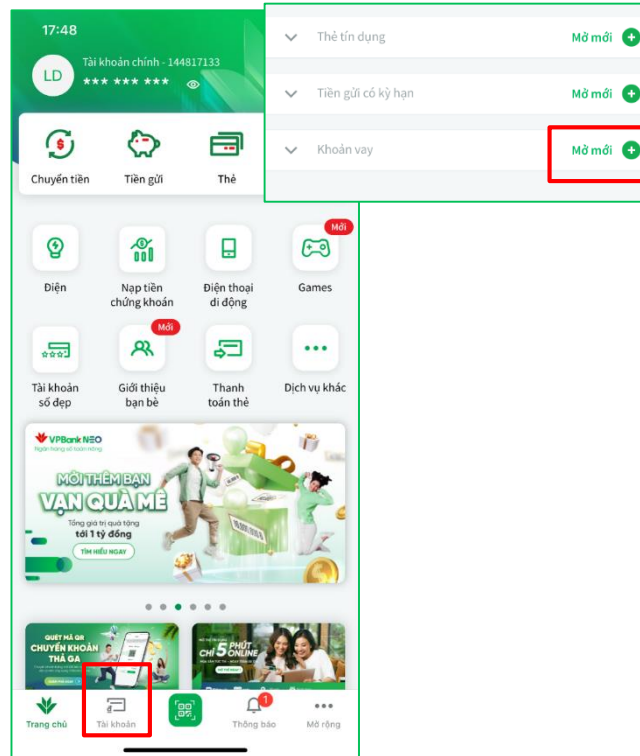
17:48

LD Tài khoản chính - 144817133
*** *** ***

Chuyển tiền
Tiền gửi
Thẻ

Điện
Nạp tiền chứng khoán
Điện thoại di động
Mới
Games

Tài khoản số đẹp
Mới
Giới thiệu bạn bè
Thanh toán thẻ
Dịch vụ khác

VPBank NEO
Ngân hàng số toàn năng
MỜI THÊM BẠN
VẠN QUÀ MÊ
Tổng giá trị quà tặng
tới 1 tỷ đồng
TÌM HIỂU NGAY

QUÉT MÃ QR
CHUYỂN KHOẢN
THẢ GA

CHỈ 5 PHÚT ONLINE

Trang chủ
Tài khoản
1
Thông báo
Mở rộng

Thẻ tín dụng
Mở mới
Tiền gửi có kỳ hạn
Mở mới
Khoản vay
Mở mới